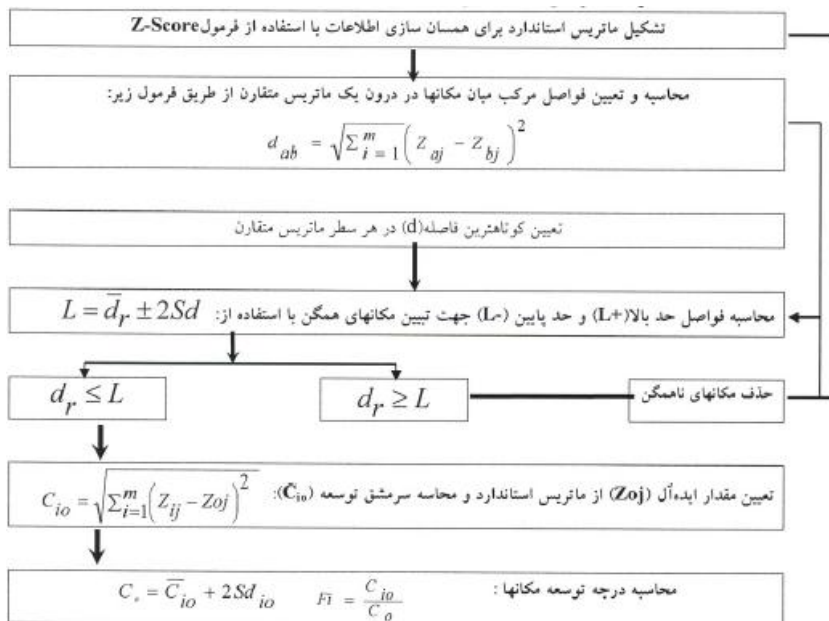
تشکیل ماتریس استاندارد برای همسان سازی اطلاعات با استفاده از فرمولZ-Score

محاسبه و تعیین فواصل مرکب میان مکانها در درون یک ماتریس متقاون از طریق فرمول زیر:

$d_{ab} = \sqrt{\sum_{i=1}^{m} \left( Z_{aj} - Z_{bj} \right)^2}$

تعیین کوتاهترین فاصله(d) در هر سطر ماتریس متقارن

محاسبه فواصل حد بالا(+L) و حد پایین (-L) جهت تبیین مکانهای همگن با استفاده از: $L = \bar{d}_r \pm 2Sd$

$d_r \leq L$

$d_r \geq L$

حذف مکانهای ناهمگن

تعیین مقدار ایده‌آل (Zoj) از ماتریس استاندارد و محاسبه سرمشق توسعه (Cio): $C_{io} = \sqrt{\sum_{i=1}^{m} \left( Z_{ij} - Zoj \right)^2}$

محاسبه درجه توسعه مکانها : $C_{\circ} = \bar{C}_{io} + 2Sd_{io}$ $Fi = \frac{C_{io}}{C_{o}}$